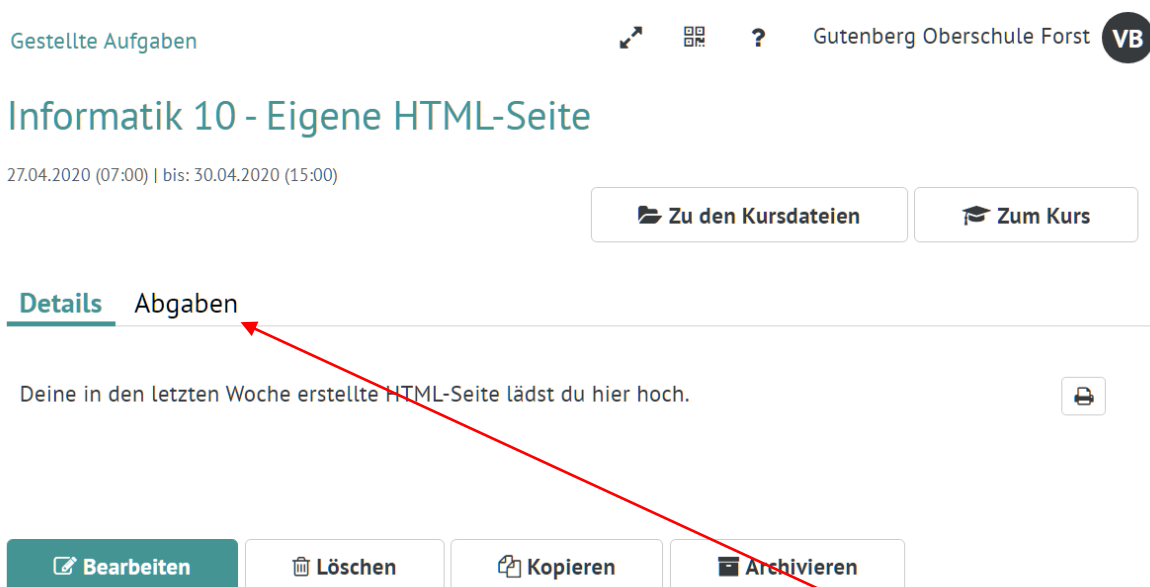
Gestellte Aufgaben

? Gutenberg Oberschule Forst VB

Informatik 10 - Eigene HTML-Seite

27.04.2020 (07:00) | bis: 30.04.2020 (15:00)

Zu den Kursdateien

Zum Kurs

Details Abgaben

Deine in den letzten Woche erstellte HTML-Seite lädst du hier hoch.

Bearbeiten

Löschen

Kopieren

Archivieren